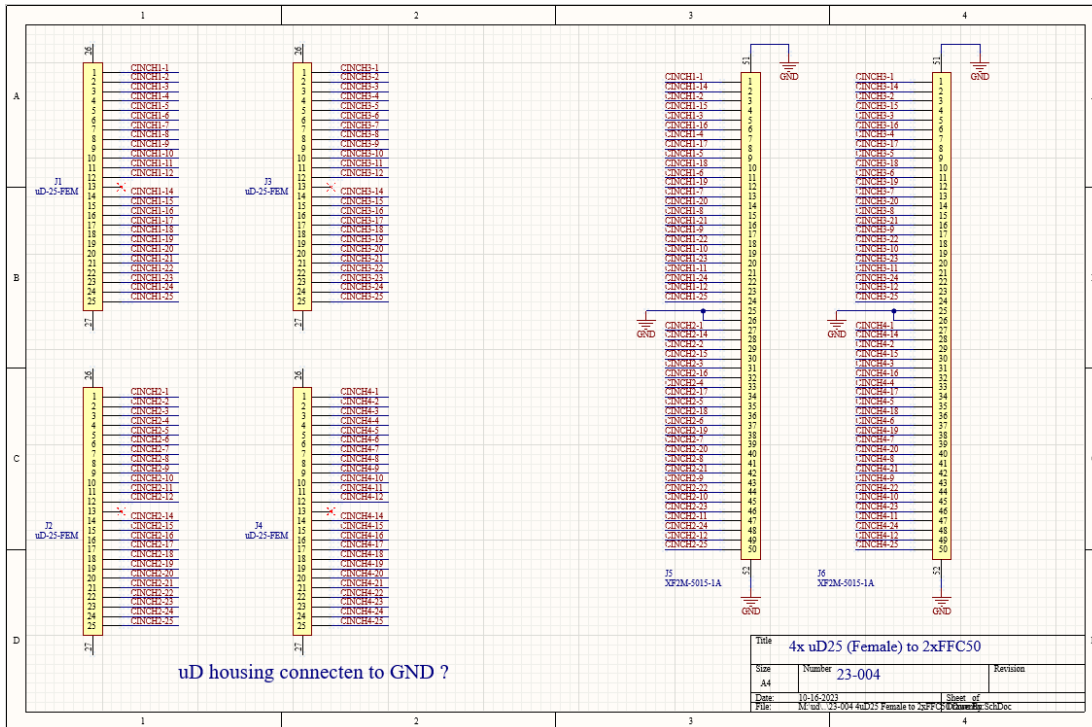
1 2 3 4

A
B
C
D

J1
uD-25-FEM
26
1 CINCH1-1
2 CINCH1-2
3 CINCH1-3
4 CINCH1-4
5 CINCH1-5
6 CINCH1-6
7 CINCH1-7
8 CINCH1-8
9 CINCH1-9
10 CINCH1-10
11 CINCH1-11
12 CINCH1-12
13
14 CINCH1-14
15 CINCH1-15
16 CINCH1-16
17 CINCH1-17
18 CINCH1-18
19 CINCH1-19
20 CINCH1-20
21 CINCH1-21
22 CINCH1-22
23 CINCH1-23
24 CINCH1-24
25 CINCH1-25
27

J3
uD-25-FEM
26
1 CINCH3-1
2 CINCH3-2
3 CINCH3-3
4 CINCH3-4
5 CINCH3-5
6 CINCH3-6
7 CINCH3-7
8 CINCH3-8
9 CINCH3-9
10 CINCH3-10
11 CINCH3-11
12 CINCH3-12
13
14 CINCH3-14
15 CINCH3-15
16 CINCH3-16
17 CINCH3-17
18 CINCH3-18
19 CINCH3-19
20 CINCH3-20
21 CINCH3-21
22 CINCH3-22
23 CINCH3-23
24 CINCH3-24
25 CINCH3-25
27

J2
uD-25-FEM
26
1 CINCH2-1
2 CINCH2-2
3 CINCH2-3
4 CINCH2-4
5 CINCH2-5
6 CINCH2-6
7 CINCH2-7
8 CINCH2-8
9 CINCH2-9
10 CINCH2-10
11 CINCH2-11
12 CINCH2-12
13
14 CINCH2-14
15 CINCH2-15
16 CINCH2-16
17 CINCH2-17
18 CINCH2-18
19 CINCH2-19
20 CINCH2-20
21 CINCH2-21
22 CINCH2-22
23 CINCH2-23
24 CINCH2-24
25 CINCH2-25
27

J4
uD-25-FEM
26
1 CINCH4-1
2 CINCH4-2
3 CINCH4-3
4 CINCH4-4
5 CINCH4-5
6 CINCH4-6
7 CINCH4-7
8 CINCH4-8
9 CINCH4-9
10 CINCH4-10
11 CINCH4-11
12 CINCH4-12
13
14 CINCH4-14
15 CINCH4-15
16 CINCH4-16
17 CINCH4-17
18 CINCH4-18
19 CINCH4-19
20 CINCH4-20
21 CINCH4-21
22 CINCH4-22
23 CINCH4-23
24 CINCH4-24
25 CINCH4-25
27

J5
XF2M-5015-1A
51 GND
1 CINCH1-1
2 CINCH1-14
3 CINCH1-2
4 CINCH1-15
5 CINCH1-3
6 CINCH1-16
7 CINCH1-4
8 CINCH1-17
9 CINCH1-5
10 CINCH1-18
11 CINCH1-6
12 CINCH1-19
13 CINCH1-7
14 CINCH1-20
15 CINCH1-8
16 CINCH1-21
17 CINCH1-9
18 CINCH1-22
19 CINCH1-10
20 CINCH1-23
21 CINCH1-11
22 CINCH1-24
23 CINCH1-12
24 CINCH1-25
25
26 GND
27 CINCH2-1
28 CINCH2-14
29 CINCH2-2
30 CINCH2-15
31 CINCH2-3
32 CINCH2-16
33 CINCH2-4
34 CINCH2-17
35 CINCH2-5
36 CINCH2-18
37 CINCH2-6
38 CINCH2-19
39 CINCH2-7
40 CINCH2-20
41 CINCH2-8
42 CINCH2-21
43 CINCH2-9
44 CINCH2-22
45 CINCH2-10
46 CINCH2-23
47 CINCH2-11
48 CINCH2-24
49 CINCH2-12
50 CINCH2-25
52 GND

J6
XF2M-5015-1A
51 GND
1 CINCH3-1
2 CINCH3-14
3 CINCH3-2
4 CINCH3-15
5 CINCH3-3
6 CINCH3-16
7 CINCH3-4
8 CINCH3-17
9 CINCH3-5
10 CINCH3-18
11 CINCH3-6
12 CINCH3-19
13 CINCH3-7
14 CINCH3-20
15 CINCH3-8
16 CINCH3-21
17 CINCH3-9
18 CINCH3-22
19 CINCH3-10
20 CINCH3-23
21 CINCH3-11
22 CINCH3-24
23 CINCH3-12
24 CINCH3-25
25
26 GND
27 CINCH4-1
28 CINCH4-14
29 CINCH4-2
30 CINCH4-15
31 CINCH4-3
32 CINCH4-16
33 CINCH4-4
34 CINCH4-17
35 CINCH4-5
36 CINCH4-18
37 CINCH4-6
38 CINCH4-19
39 CINCH4-7
40 CINCH4-20
41 CINCH4-8
42 CINCH4-21
43 CINCH4-9
44 CINCH4-22
45 CINCH4-10
46 CINCH4-23
47 CINCH4-11
48 CINCH4-24
49 CINCH4-12
50 CINCH4-25
52 GND

uD housing connecten to GND ?

Title 4x uD25 (Female) to 2xFFC50
Size A4 Number 23-004 Revision
Date: 10-16-2023 Sheet of
File: M:\ud\..\23-004 4uD25 Female to 2xFFC50.SchDoc Drawn By: